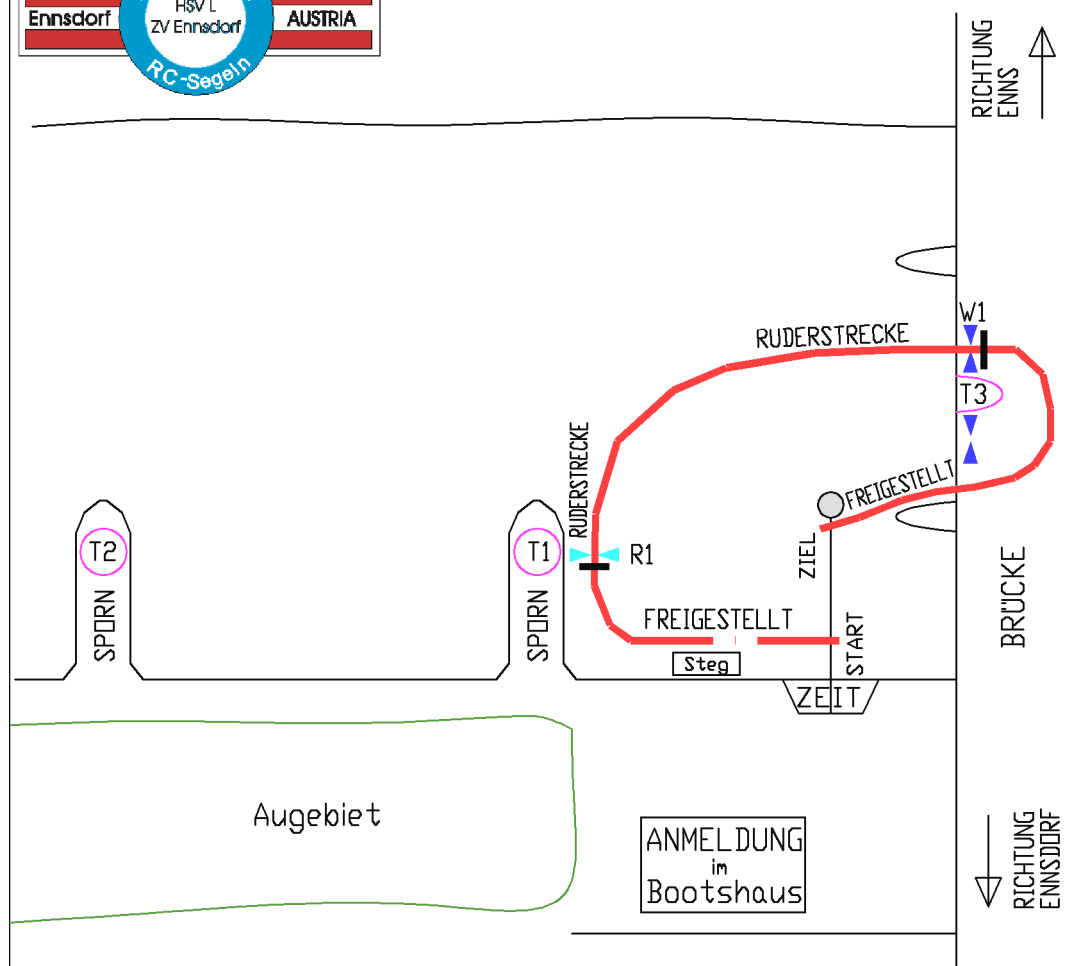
Ennsdorf
HSV L
ZV Ennsdorf
AUSTRIA
RC-Segeln

RICHTUNG ENNS

W1
RUDERSTRECKE
T3
FREIGESTELLT
RUDERSTRECKE
T2
T1
R1
ZIEL
SPORN
SPORN
FREIGESTELLT
START
Steg
ZEIT
BRÜCKE

Augebiet

ANMELDUNG
im
Bootshaus

RICHTUNG ENNSDORF